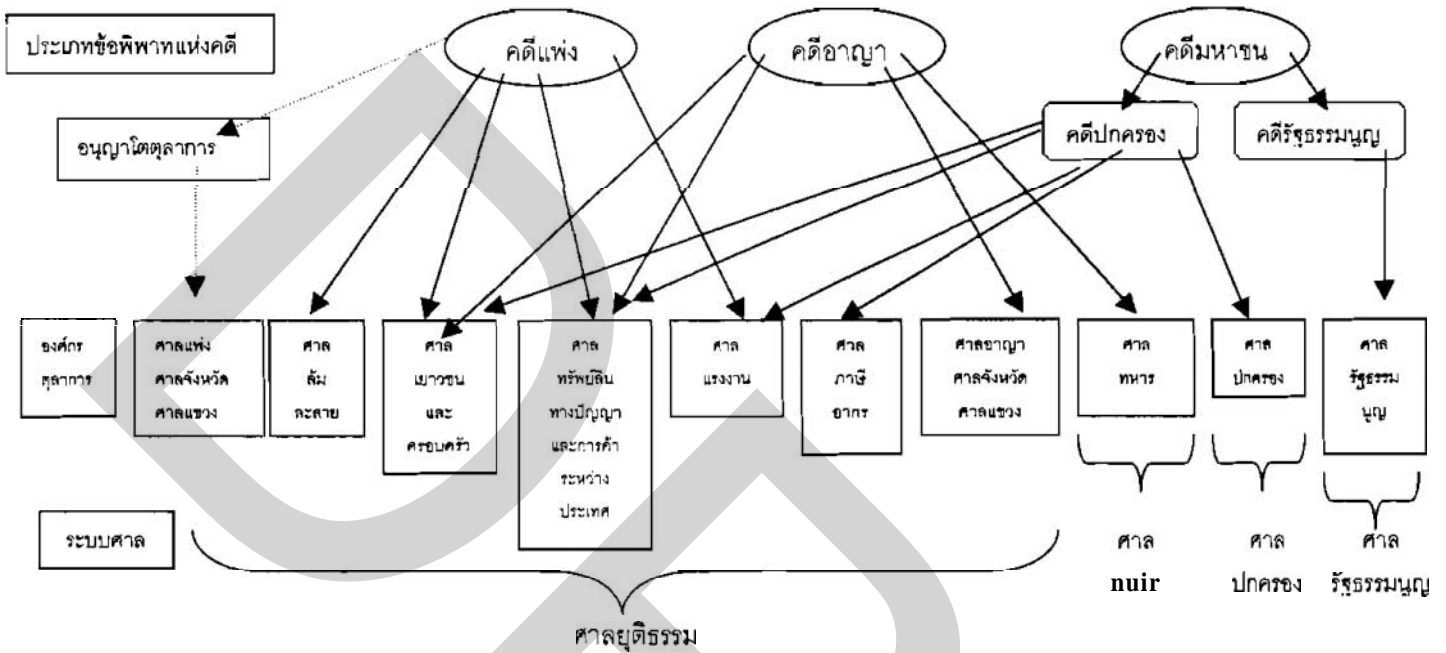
ประเภทข้อพิพาทแห่งคดี

คดีแพ่ง

คดีอาญา

คดีมหาชน

อนุญาโตตุลาการ

คดีปกครอง

คดีรัฐธรรมนูญ

องค์กร ตุลาการ

ศาลแพ่ง ศาลจังหวัด ศาลแขวง

ศาล ล้ม ละลาย

ศาล เยาวชน และ ครอบครัว

ศาล ทรัพย์สิน ทางปัญญา และการค้า ระหว่าง ประเทศ

ศาล แรงงาน

ศาล ภาษี อากร

ศาลอาญา ศาลจังหวัด ศาลแขวง

ศาล ทหาร

ศาล ปกครอง

ศาล รัฐธรรม นูญ

ระบบศาล

ศาล nuir

ศาล ปกครอง

ศาล รัฐธรรมนูญ

ศาลยุติธรรม